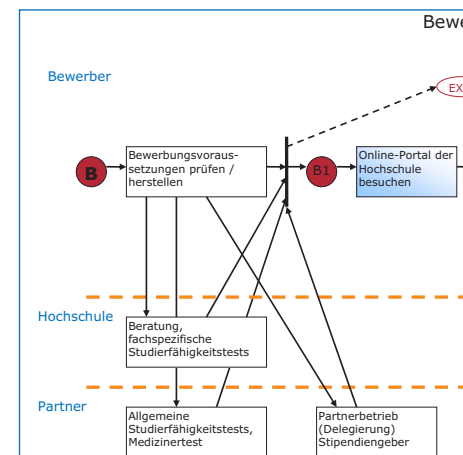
Bewe

Bewerber

EX

B

Bewerbungsvoraussetzungen prüfen / herstellen

B1

Online-Portal der Hochschule besuchen

Hochschule

Beratung, fachspezifische Studierfähigkeitstests

Partner

Allgemeine Studierfähigkeitstests, Medizinertest

Partnerbetrieb (Delegierung) Stipendiengeber